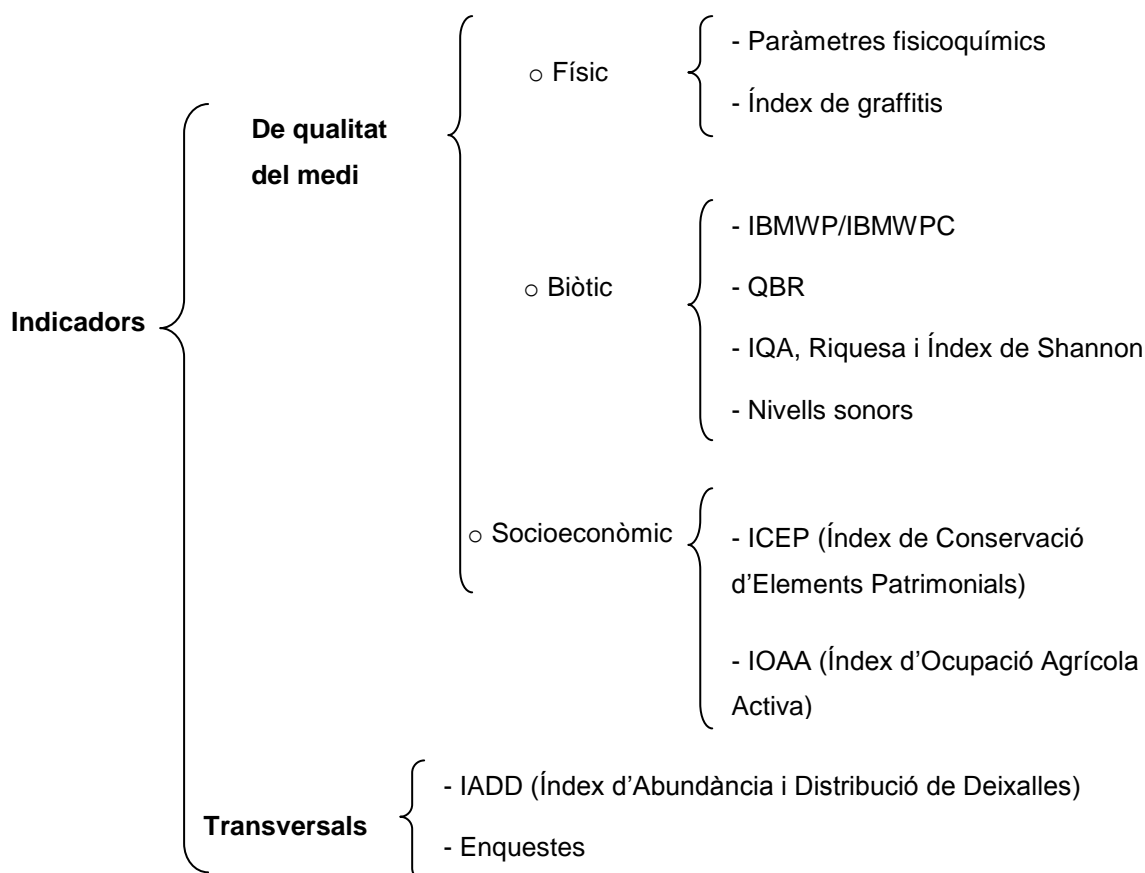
Indicadors

De qualitat del medi

o Físic

- Paràmetres fisicoquímics

- Índex de graffitis

o Biòtic

- IBMWP/IBMWPC

- QBR

- IQA, Riquesa i Índex de Shannon

- Nivells sonors

o Socioeconòmic

- ICEP (Índex de Conservació d'Elements Patrimonials)

- IOAA (Índex d'Ocupació Agrícola Activa)

Transversals

- IADD (Índex d'Abundància i Distribució de Deixalles)

- Enquestes